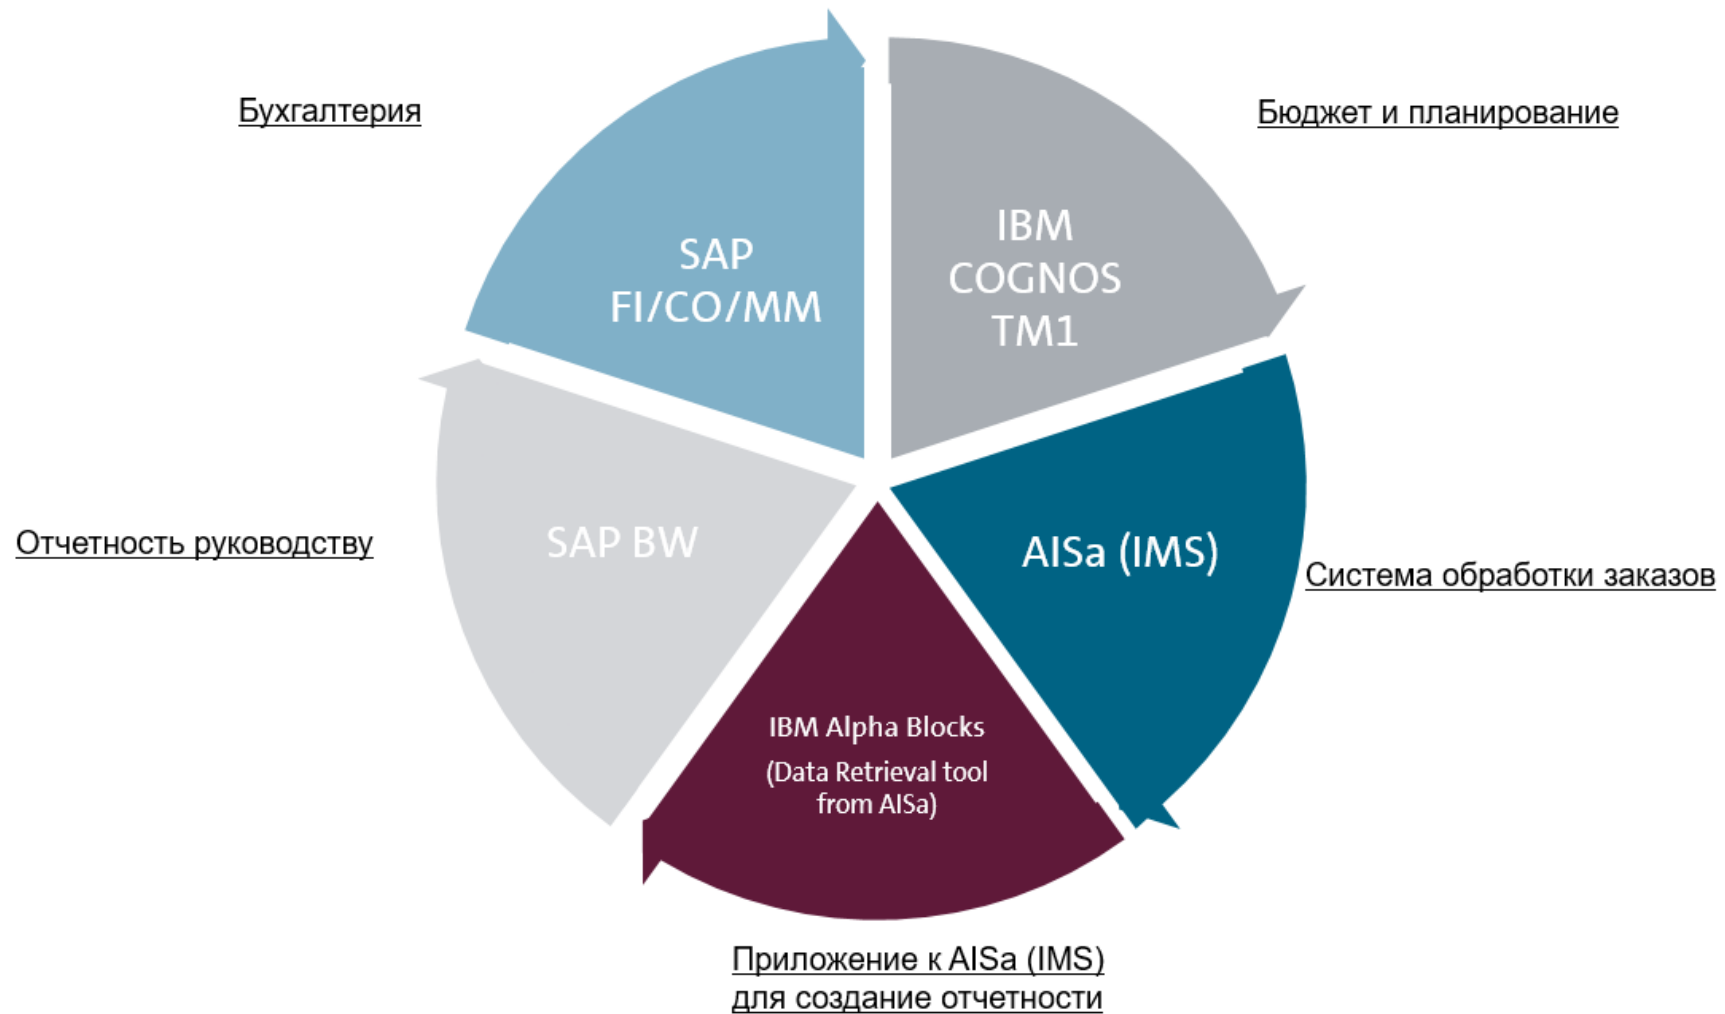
Бухгалтерия

SAP FI/CO/MM

Бюджет и планирование

IBM COGNOS TM1

AISa (IMS)

Система обработки заказов

IBM Alpha Blocks (Data Retrieval tool from AISa)

Приложение к AISa (IMS) для создание отчетности

SAP BW

Отчетность руководству